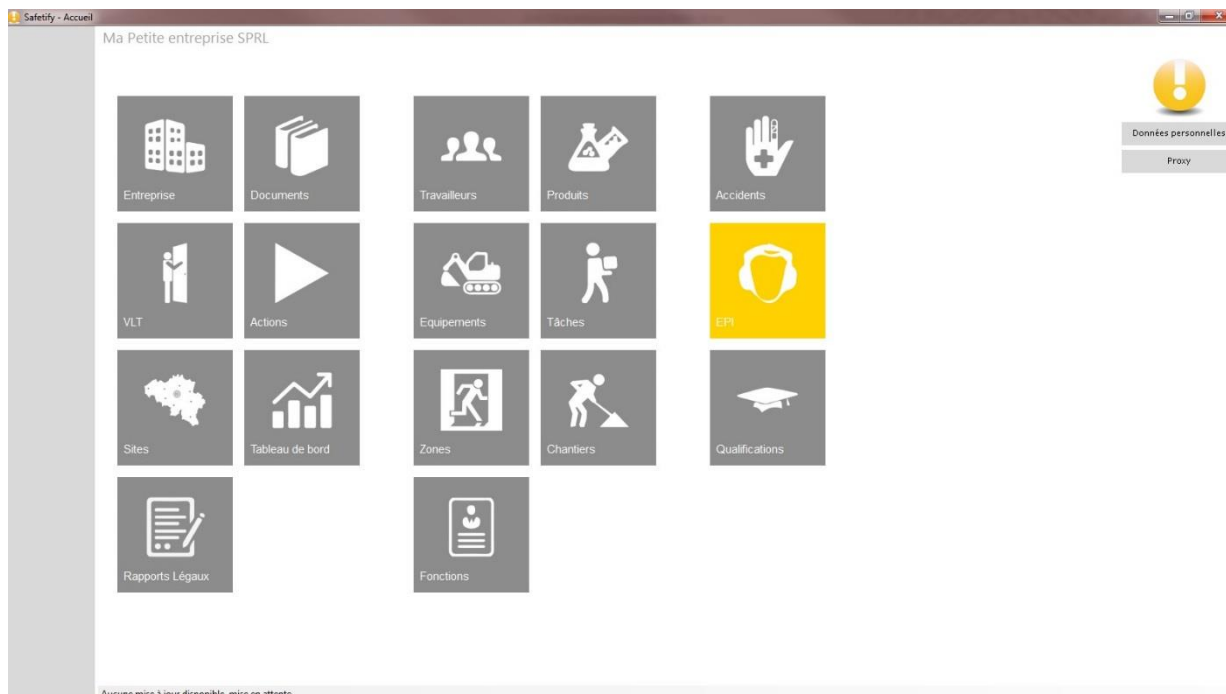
Safetify - Accueil

Ma Petite entreprise SPRL

Données personnelles

Proxy

Entreprise

Documents

Travailleurs

Produits

Accidents

VLT

Actions

Equipements

Tâches

EPI

Sites

Tableau de bord

Zones

Chantiers

Qualifications

Rapports Légaux

Fonctions

Aucune mise à jour disponible, mise en attente